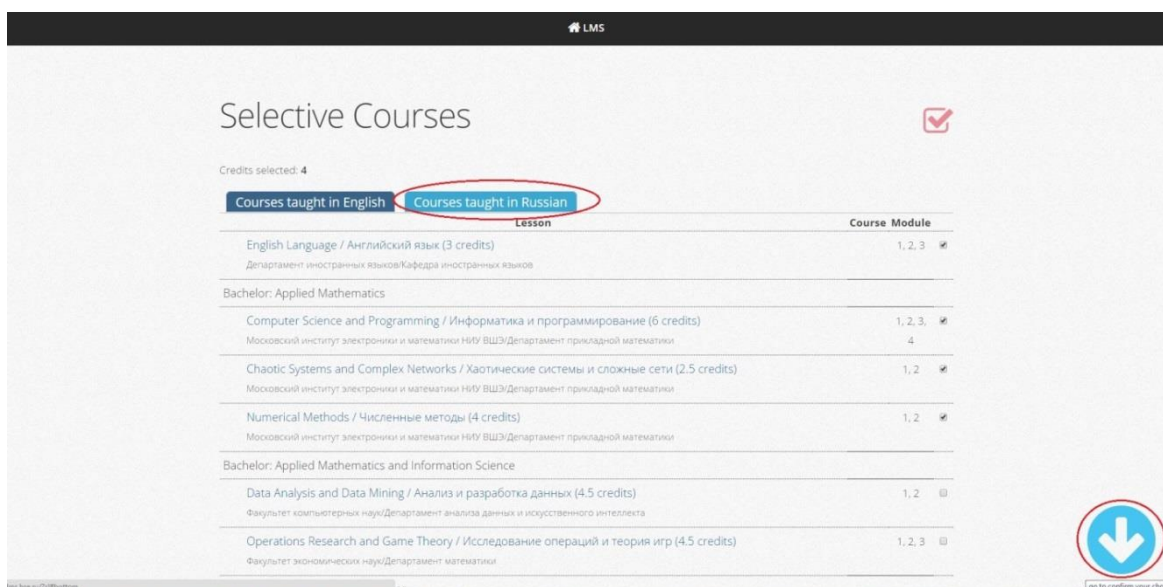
LMS

Selective Courses

Credits selected: 4

Courses taught in English | Courses taught in Russian

| Lesson | Course Module |
|---|---|
| English Language / Английский язык (3 credits) Департамент иностранных языков/Кафедра иностранных языков | 1, 2, 3 |
| Bachelor: Applied Mathematics | |
| Computer Science and Programming / Информатика и программирование (6 credits) Московский институт электроники и математики НИУ ВШЭ/Департамент прикладной математики | 1, 2, 3, 4 |
| Chaotic Systems and Complex Networks / Хаотические системы и сложные сети (2.5 credits) Московский институт электроники и математики НИУ ВШЭ/Департамент прикладной математики | 1, 2 |
| Numerical Methods / Численные методы (4 credits) Московский институт электроники и математики НИУ ВШЭ/Департамент прикладной математики | 1, 2 |
| Bachelor: Applied Mathematics and Information Science | |
| Data Analysis and Data Mining / Анализ и разработка данных (4.5 credits) Факультет компьютерных наук/Департамент анализа данных и искусственного интеллекта | 1, 2 |
| Operations Research and Game Theory / Исследование операций и теория игр (4.5 credits) Факультет экономических наук/Департамент математики | 1, 2, 3 |

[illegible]

go to confirm your ch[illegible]